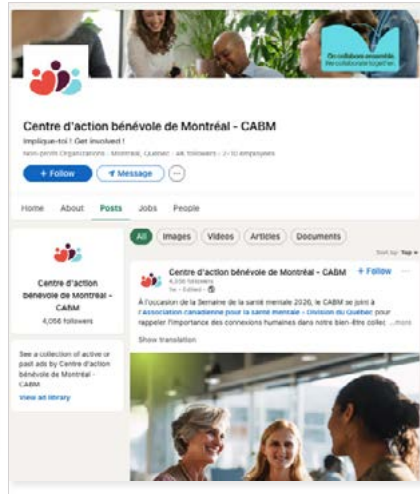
On collabore ensemble.
We collaborate together.

Centre d'action bénévole de Montréal - CABM

Implique-toi ! Get involved !

Non-profit Organizations · Montreal, Quebec · 4K followers · 2-10 employees

+ Follow

Message

Home About Posts Jobs People

Centre d'action bénévole de Montréal - CABM

4,056 followers

See a collection of active or past ads by Centre d'action bénévole de Montréal - CABM

View ad library

All Images Videos Articles Documents

Sort by: Top

Centre d'action bénévole de Montréal - CABM

4,056 followers

1w · Edited ·

+ Follow

À l'occasion de la Semaine de la santé mentale 2026, le CABM se joint à l'Association canadienne pour la santé mentale - Division du Québec pour rappeler l'importance des connexions humaines dans notre bien-être collec ...more

Show translation